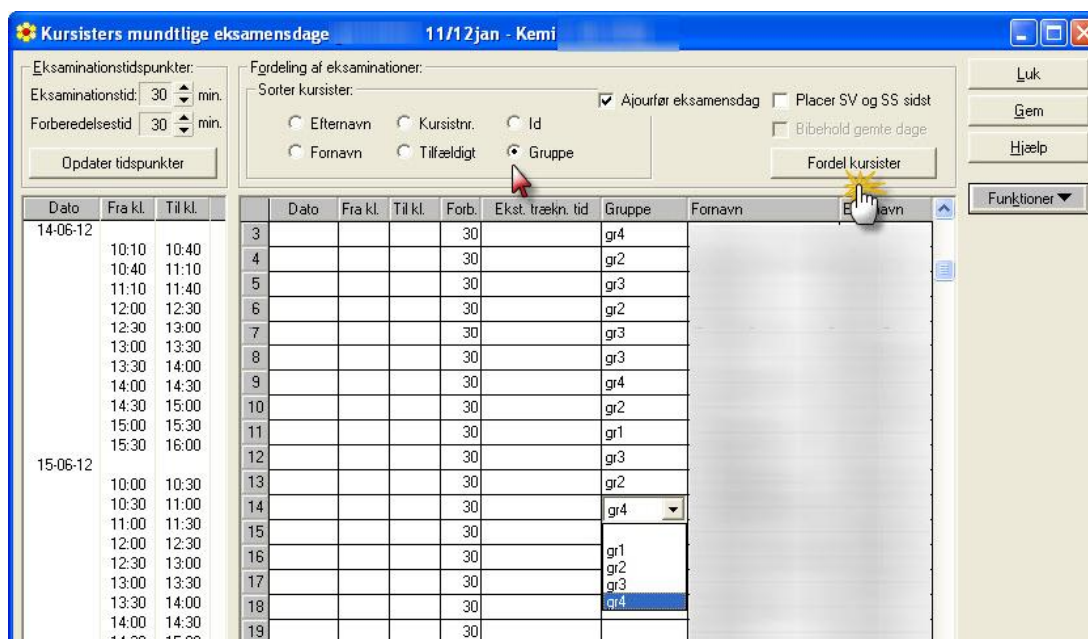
Kursisters mundtlige eksamensdage 11/12jan - Kemi

Eksaminationstidspunkter:
Eksaminationstid: 30 min.
Forberedelsestid 30 min.
Opdater tidspunkter

Fordeling af eksaminationer:
Sorter kursister:
Efternavn Kursistnr. Id
Fornavn Tilfældigt Gruppe

Ajourfør eksamensdag
Placer SV og SS sidst
Bibehold gemte dage
Fordel kursister

Luk
Gem
Hjælp
Funktioner

| Dato | Fra kl. | Til kl. |
|---|---|---|
| 14-06-12 | | |
| | 10:10 | 10:40 |
| | 10:40 | 11:10 |
| | 11:10 | 11:40 |
| | 12:00 | 12:30 |
| | 12:30 | 13:00 |
| | 13:00 | 13:30 |
| | 13:30 | 14:00 |
| | 14:00 | 14:30 |
| | 14:30 | 15:00 |
| | 15:00 | 15:30 |
| | 15:30 | 16:00 |
| 15-06-12 | | |
| | 10:00 | 10:30 |
| | 10:30 | 11:00 |
| | 11:00 | 11:30 |
| | 12:00 | 12:30 |
| | 12:30 | 13:00 |
| | 13:00 | 13:30 |
| | 13:30 | 14:00 |
| | 14:00 | 14:30 |

| | Dato | Fra kl. | Til kl. | Forb. | Ekst. trækn. tid | Gruppe | Fornavn | E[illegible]navn |
|---|---|---|---|---|---|---|---|---|
| 3 | | | | 30 | | gr4 | | |
| 4 | | | | 30 | | gr2 | | |
| 5 | | | | 30 | | gr3 | | |
| 6 | | | | 30 | | gr2 | | |
| 7 | | | | 30 | | gr3 | | |
| 8 | | | | 30 | | gr3 | | |
| 9 | | | | 30 | | gr4 | | |
| 10 | | | | 30 | | gr2 | | |
| 11 | | | | 30 | | gr1 | | |
| 12 | | | | 30 | | gr3 | | |
| 13 | | | | 30 | | gr2 | | |
| 14 | | | | 30 | | gr4 | | |
| 15 | | | | 30 | | | | |
| 16 | | | | 30 | | gr1 | | |
| 17 | | | | 30 | | gr2 gr3 | | |
| 18 | | | | 30 | | gr4 | | |
| 19 | | | | 30 | | | | |